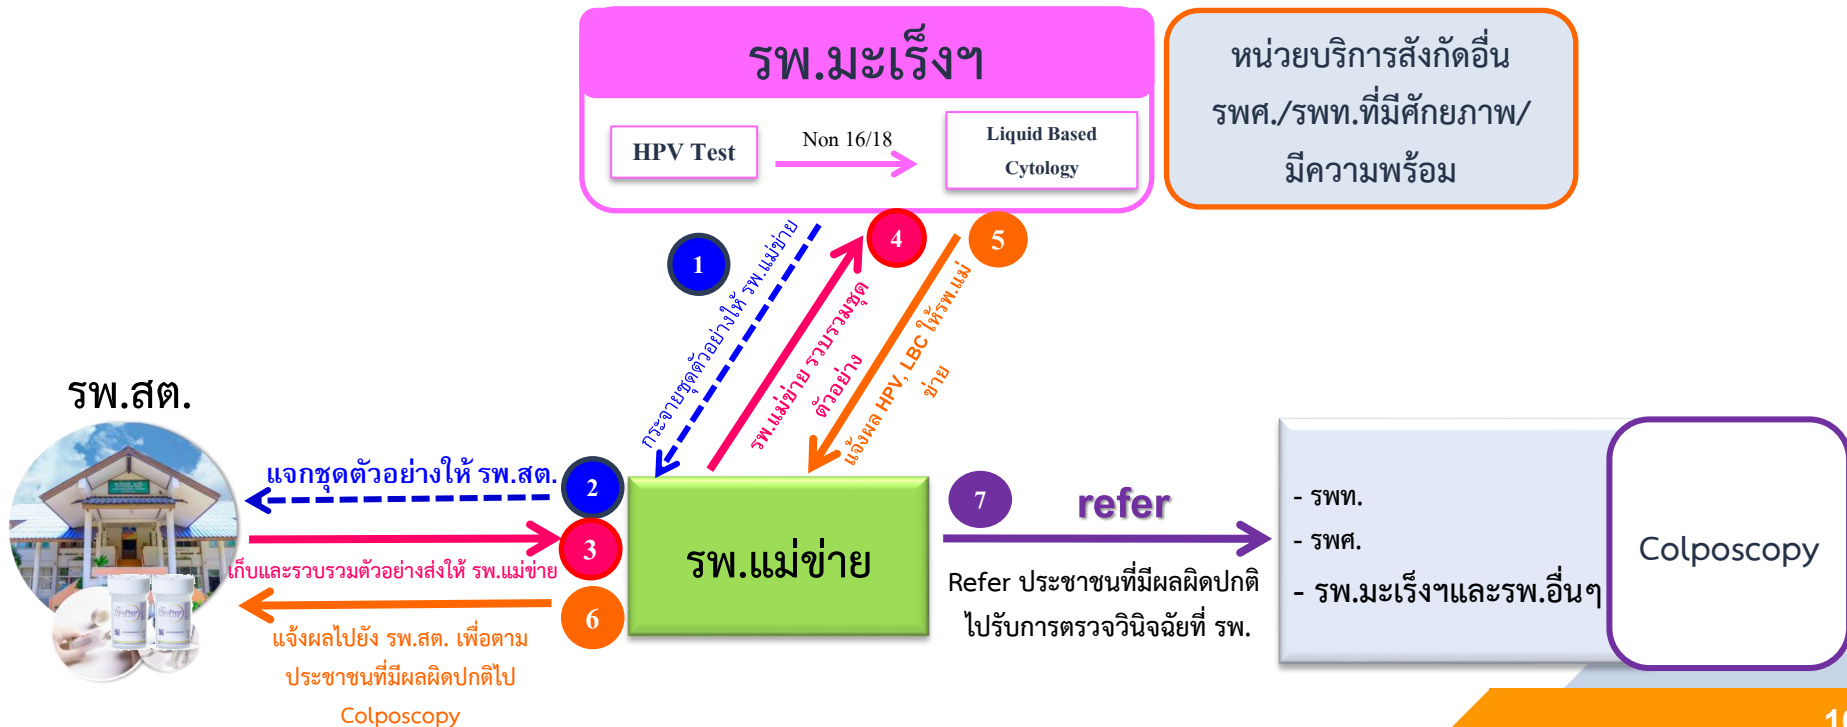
รพ.มะเร็งฯ

HPV Test

Non 16/18

Liquid Based Cytology

หน่วยบริการสังกัดอื่น รพศ./รพท.ที่มีศักยภาพ/ มีความพร้อม

1

กระจายชุดตัวอย่างให้ รพ.แม่ข่าย

4

รพ.แม่ข่าย รวบรวมชุดตัวอย่าง

5

แจ้งผล HPV, LBC ให้รพ.แม่ข่าย

รพ.สต.

2

แจกชุดตัวอย่างให้ รพ.สต.

3

เก็บและรวบรวมตัวอย่างส่งให้ รพ.แม่ข่าย

6

แจ้งผลไปยัง รพ.สต. เพื่อตามประชาชนที่มีผลผิดปกติไป Colposcopy

รพ.แม่ข่าย

7

refer

Refer ประชาชนที่มีผลผิดปกติ ไปรับการตรวจวินิจฉัยที่ รพ.

- รพท.
- รพศ.
- รพ.มะเร็งฯและรพ.อื่นๆ

Colposcopy

1